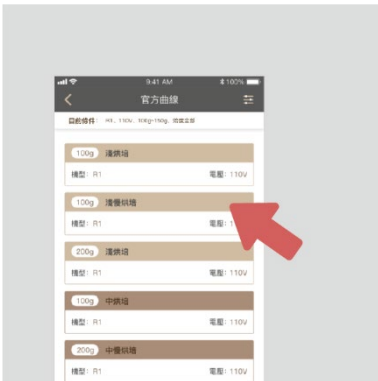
9:41 AM
100%
官方曲線
目前條件：R1、110v、100g-150g、焙度全部
100g 淺烘培
機型：R1
電壓：110V
100g 淺優烘培
機型：R1
電壓：1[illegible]
200g 淺烘培
機型：R1
電壓：110V
100g 中烘培
機型：R1
電壓：110V
200g 中優烘培
機型：R1
電壓：110V